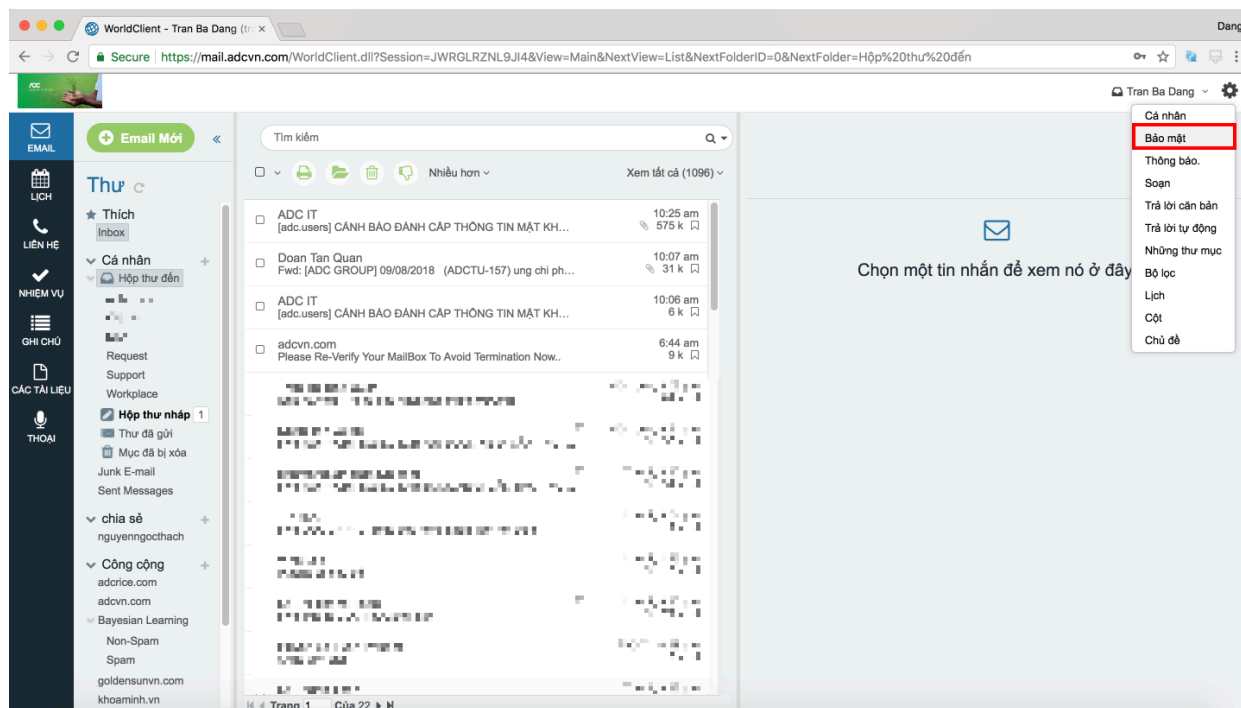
WorldClient - Tran Ba Dang (tr ×

Dang

Secure https://mail.adcvn.com/WorldClient.dll?Session=JWRGLRZNL9JI4&View=Main&NextView=List&NextFolderID=0&NextFolder=Hộp%20thư%20đến

Tran Ba Dang

EMAIL
LỊCH
LIÊN HỆ
NHIỆM VỤ
GHI CHÚ
CÁC TÀI LIỆU
THOẠI

Email Mới «

Thư

Thích
Inbox

Cá nhân
Hộp thư đến
Request
Support
Workplace
Hộp thư nháp 1
Thư đã gửi
Mục đã bị xóa
Junk E-mail
Sent Messages

chia sẻ
nguyenngocthach

Công cộng
adcrice.com
adcvn.com
Bayesian Learning
Non-Spam
Spam
goldensunvn.com
khoaminh.vn

Tìm kiếm

Nhiều hơn
Xem tất cả (1096)

| | | |
|---|---|---|
| ADC IT | [adc.users] CẢNH BÁO ĐÁNH CẮP THÔNG TIN MẬT KH... | 10:25 am 575 k |
| Doan Tan Quan | Fwd: [ADC GROUP] 09/08/2018 (ADCTU-157) ung chi ph... | 10:07 am 31 k |
| ADC IT | [adc.users] CẢNH BÁO ĐÁNH CẮP THÔNG TIN MẬT KH... | 10:06 am 6 k |
| adcvn.com | Please Re-Verify Your MailBox To Avoid Termination Now.. | 6:44 am 9 k |

Trang 1 Của 22

Chọn một tin nhắn để xem nó ở đây

Cá nhân
Bảo mật
Thông báo.
Soạn
Trả lời căn bản
Trả lời tự động
Những thư mục
Bộ lọc
Lịch
Cột
Chủ đề